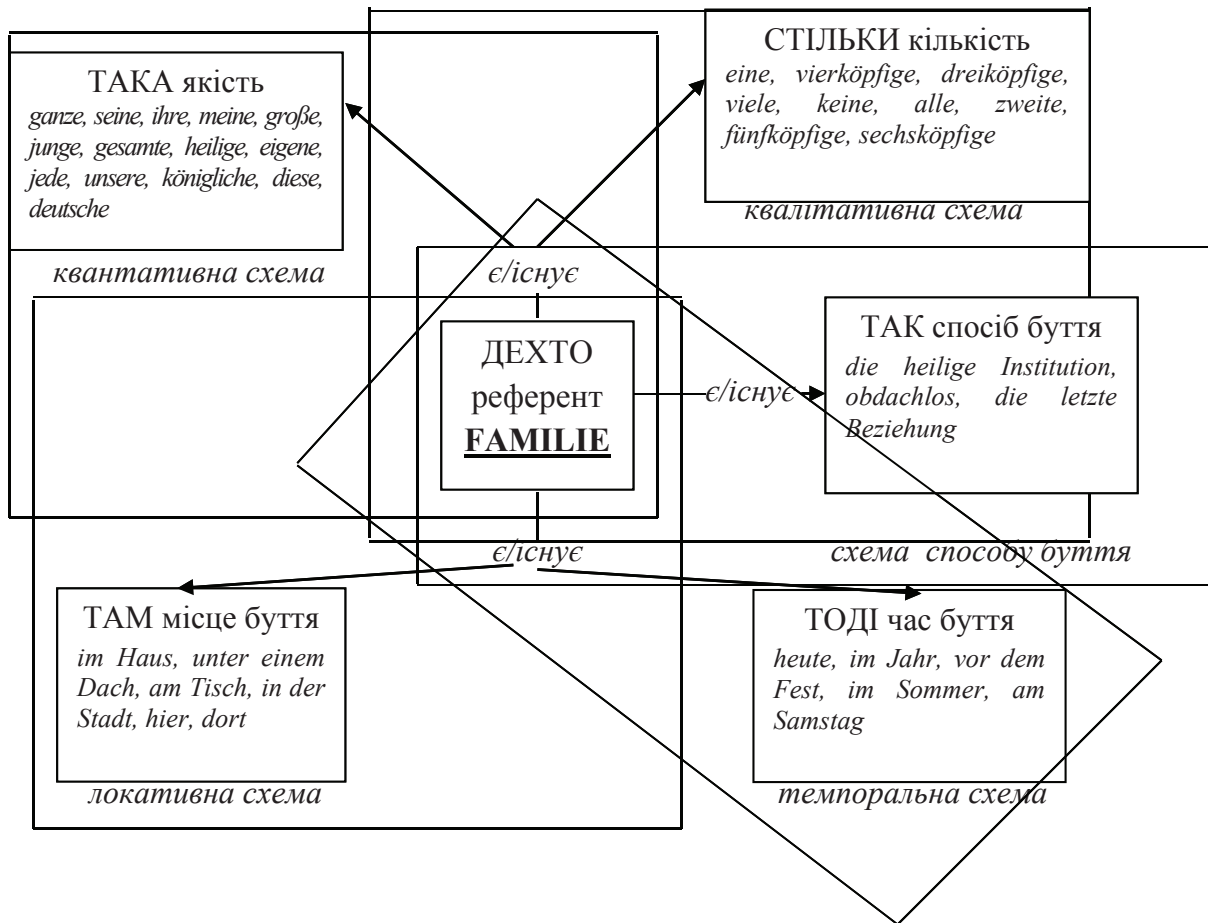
ТАКА якість
ganze, seine, ihre, meine, große, junge, gesamte, heilige, eigene, jede, unsere, königliche, diese, deutsche

квантативна схема

СТІЛЬКИ кількість
eine, vierköpfige, dreiköpfige, viele, keine, alle, zweite, fünfköpfige, sechsköpfige

квалітативна схема

є/існує

ДЕХТО
референт
FAMILIE

є/існує

ТАК спосіб буття
die heilige Institution, obdachlos, die letzte Beziehung

схема способу буття

є/існує

ТАМ місце буття
im Haus, unter einem Dach, am Tisch, in der Stadt, hier, dort

локативна схема

ТОДІ час буття
heute, im Jahr, vor dem Fest, im Sommer, am Samstag

темпоральна схема